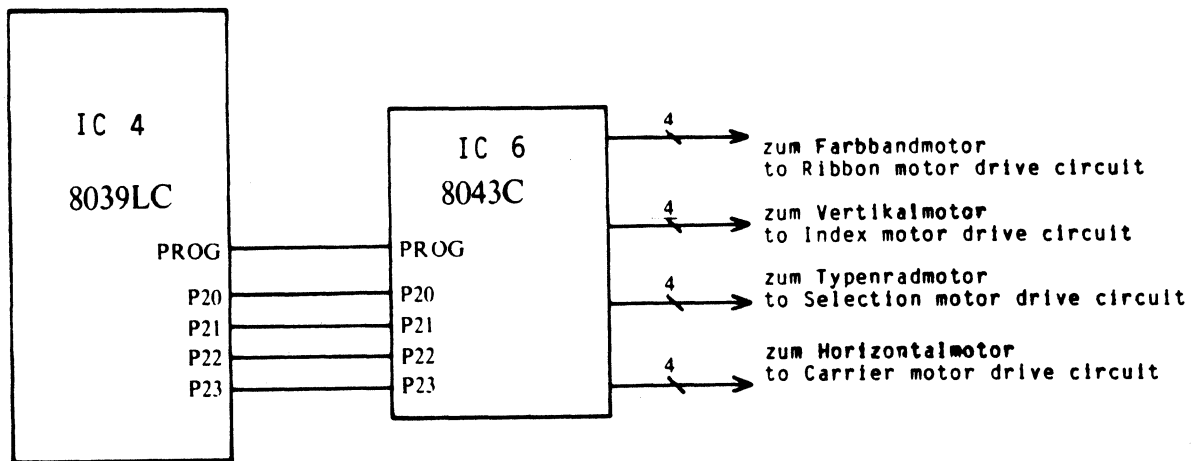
IC 4
8039LC
PROG
P20
P21
P22
P23

IC 6
8043C
PROG
P20
P21
P22
P23

4
zum Farbbandmotor
to Ribbon motor drive circuit

4
zum Vertikalmotor
to Index motor drive circuit

4
zum Typenradmotor
to Selection motor drive circuit

4
zum Horizontalmotor
to Carrier motor drive circuit